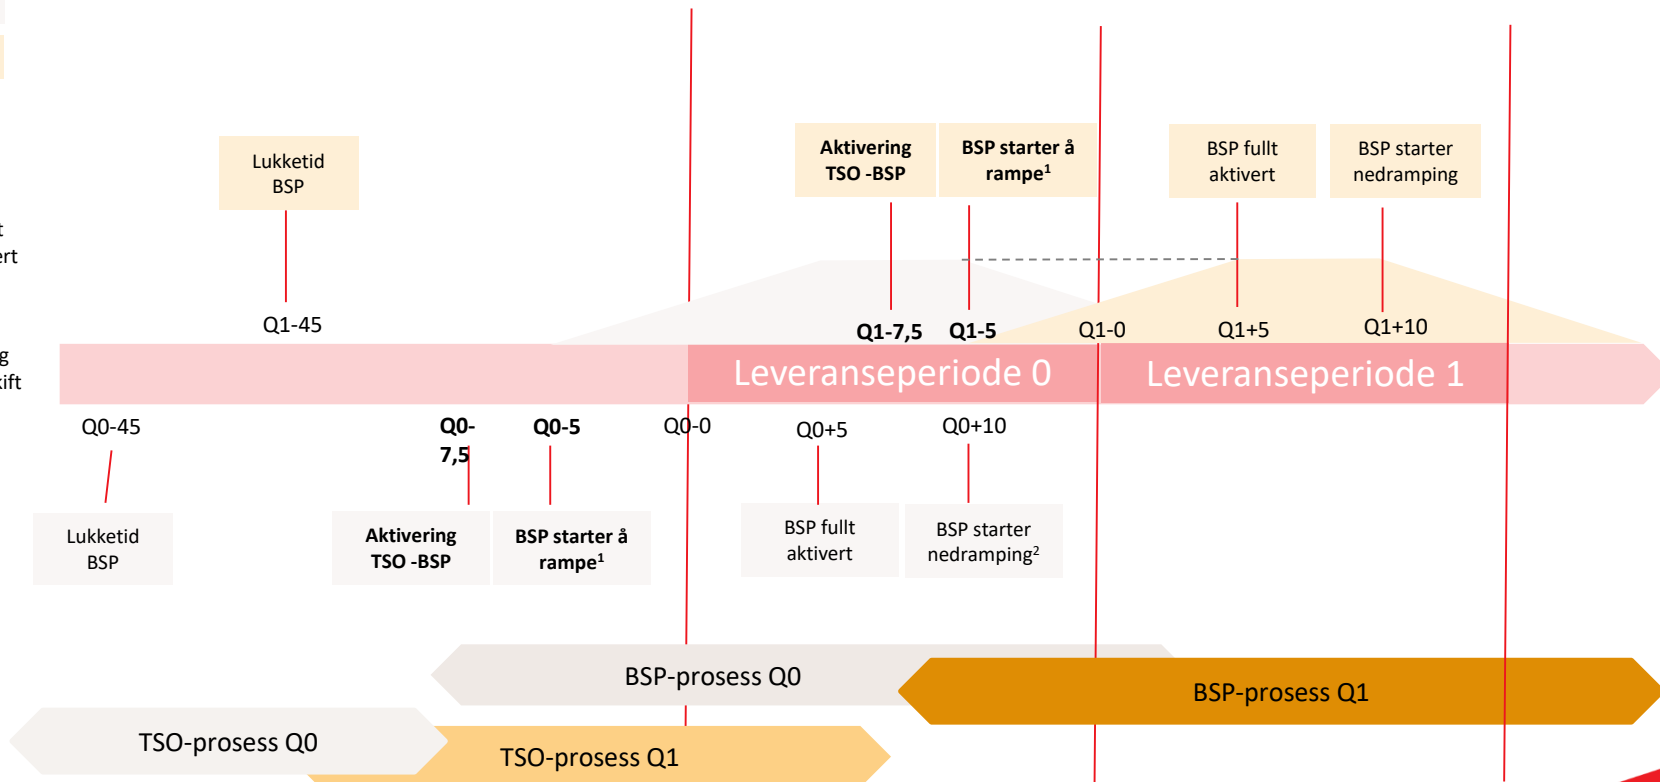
t
ert

g
kift

Lukketid BSP

Q1-45

Aktivering TSO -BSP

BSP starter å rampe$^1$

BSP fullt aktivert

BSP starter nedramping

Q1-7,5

Q1-5

Q1-0

Q1+5

Q1+10

Leveranseperiode 0

Leveranseperiode 1

Q0-45

Q0-7,5

Q0-5

Q0-0

Q0+5

Q0+10

Lukketid BSP

Aktivering TSO -BSP

BSP starter å rampe$^1$

BSP fullt aktivert

BSP starter nedramping$^2$

BSP-prosess Q0

BSP-prosess Q1

TSO-prosess Q0

TSO-prosess Q1